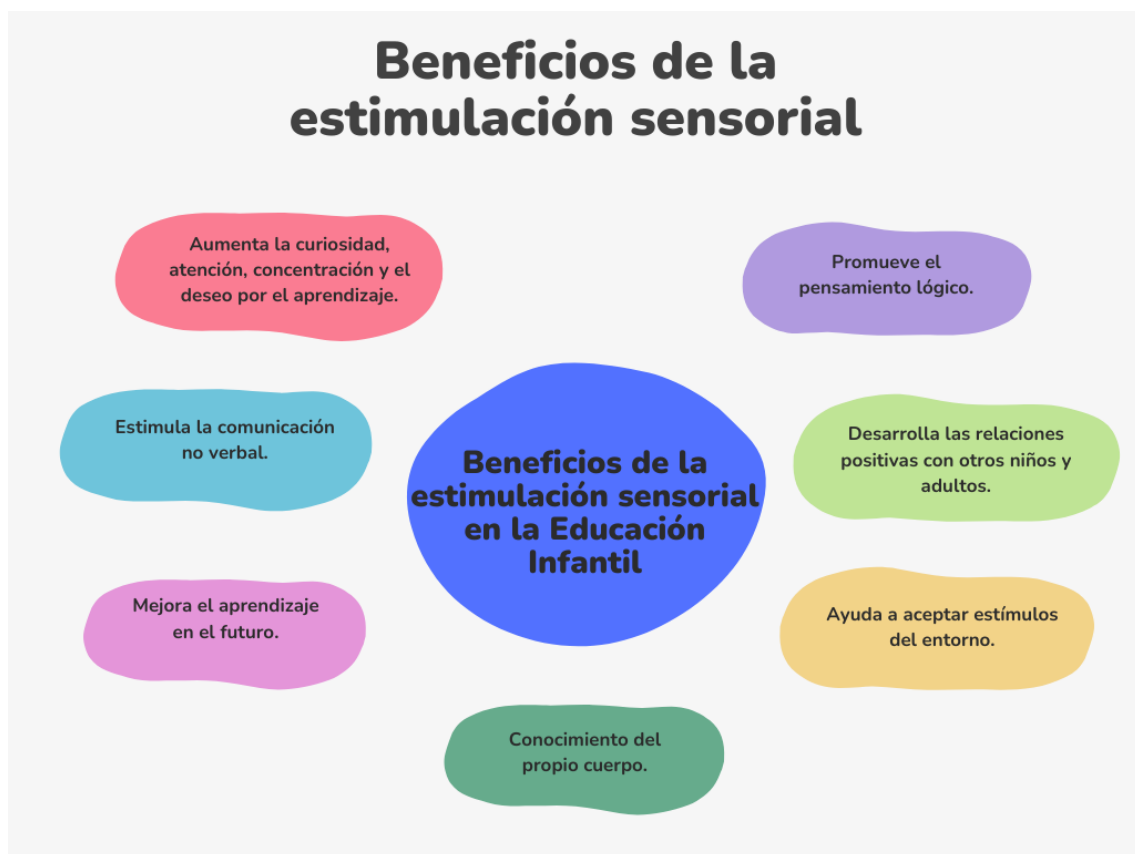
Beneficios de la estimulación sensorial

Aumenta la curiosidad, atención, concentración y el deseo por el aprendizaje.

Promueve el pensamiento lógico.

Estimula la comunicación no verbal.

Beneficios de la estimulación sensorial en la Educación Infantil

Desarrolla las relaciones positivas con otros niños y adultos.

Mejora el aprendizaje en el futuro.

Ayuda a aceptar estímulos del entorno.

Conocimiento del propio cuerpo.